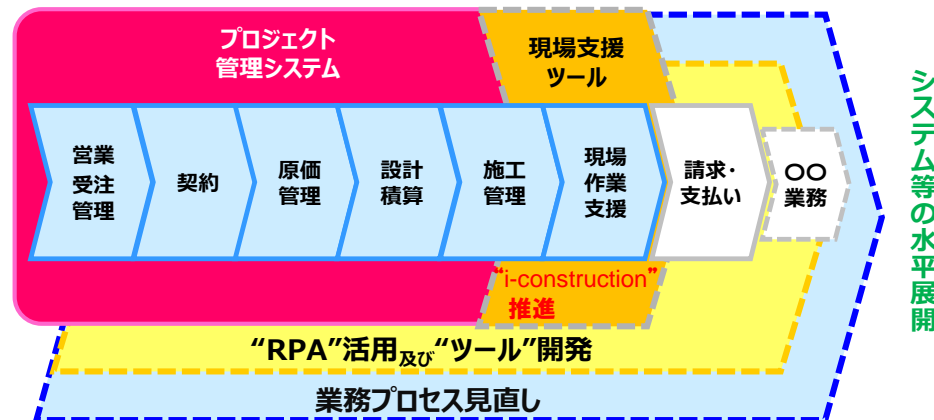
プロジェクト管理システム

現場支援ツール

営業受注管理

契約

原価管理

設計積算

施工管理

現場作業支援

請求・支払い

○○業務

"i-construction"推進

"RPA"活用及び"ツール"開発

業務プロセス見直し

システム等の水平展開